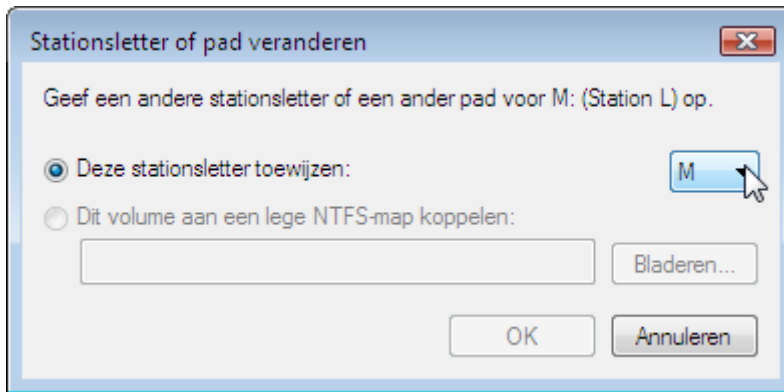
Stationsletter of pad veranderen

Geef een andere stationsletter of een ander pad voor M: (Station L) op.

Deze stationsletter toewijzen:

M

Dit volume aan een lege NTFS-map koppelen:

Bladeren...

OK

Annuleren